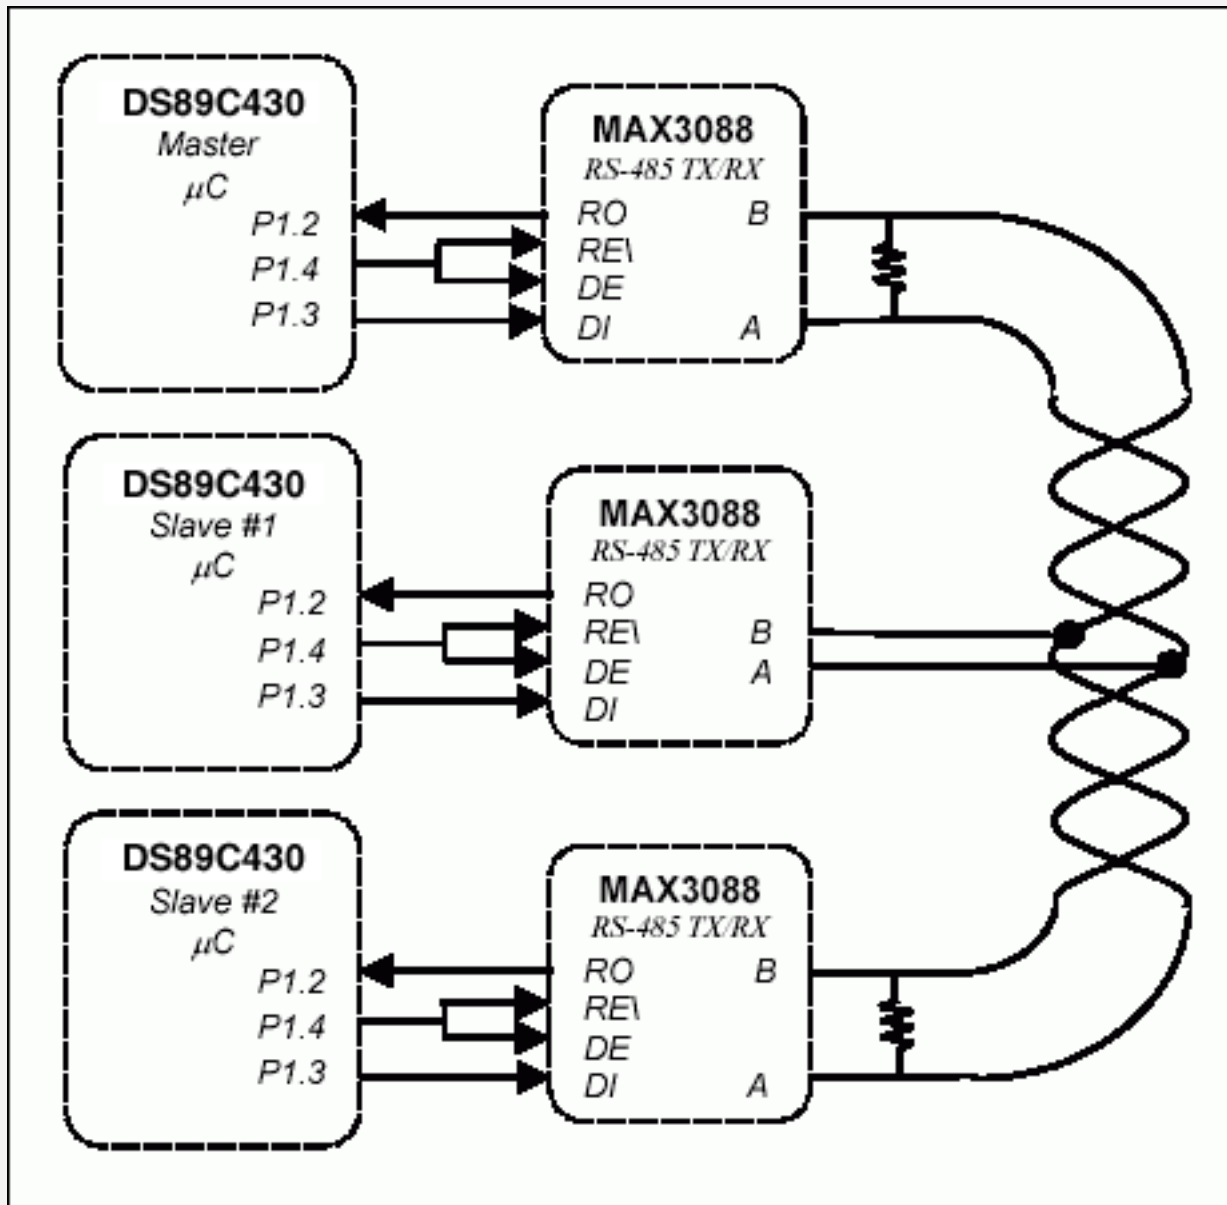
DS89C430
Master
μC
P1.2
P1.4
P1.3

MAX3088
RS-485 TX/RX
RO
RE\
DE
DI
B
A

DS89C430
Slave #1
μC
P1.2
P1.4
P1.3

MAX3088
RS-485 TX/RX
RO
RE\
DE
DI
B
A

DS89C430
Slave #2
μC
P1.2
P1.4
P1.3

MAX3088
RS-485 TX/RX
RO
RE\
DE
DI
B
A